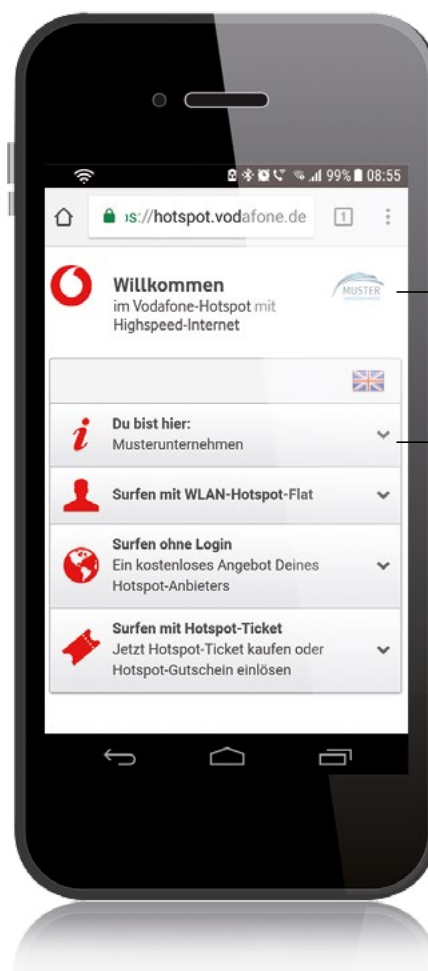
99% 08:55

s://hotspot.vodafone.de

1

Willkommen
im Vodafone-Hotspot mit Highspeed-Internet

MUSTER

Du bist hier:
Musterunternehmen

Surfen mit WLAN-Hotspot-Flat

Surfen ohne Login
Ein kostenloses Angebot Deines Hotspot-Anbieters

Surfen mit Hotspot-Ticket
Jetzt Hotspot-Ticket kaufen oder Hotspot-Gutschein einlösen